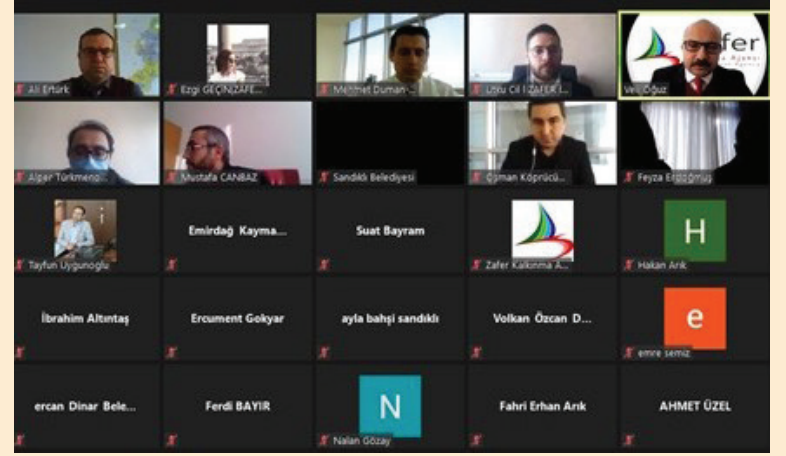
Ali Ertürk
Ezgi GEÇİNZAFE...
Mehmet Duman ...
Uzlu Cil | ZAFER İ...
fer
Veli Oğuz
Alper Türkmeno...
Mustafa CANBAZ
Sandıklı Belediyesi
Osman Köprücü...
Feyza Erdoğmuş
Tayfun Uygunoglu
Emirdağ Kayma...
Suat Bayram
Zafer Kalkınma A...
H
Hakan Arık
İbrahim Altıntaş
Ercument Gokyar
ayla bahşi sandıklı
Volkan Özcan D...
e
emre semiz
ercan Dinar Bele...
Ferdi BAYIR
N
Nalan Gözay
Fahri Erhan Arık
AHMET ÜZEL